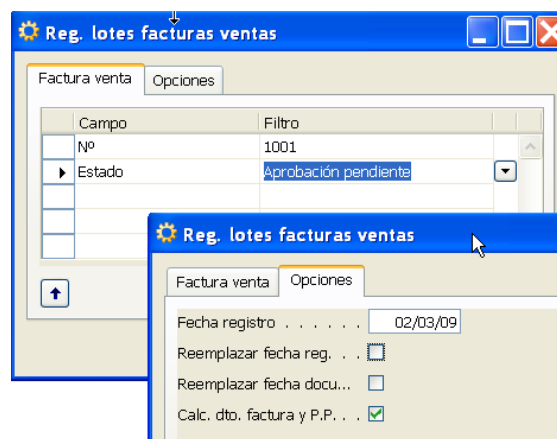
Reg. lotes facturas ventas

Factura venta | Opciones

| Campo | Filtro |
|---|---|
| Nº | 1001 |
| Estado | Aprobación pendiente |
| | |
| | |
| | |

Reg. lotes facturas ventas

Factura venta | Opciones

Fecha registro . . . . . . . 02/03/09

Reemplazar fecha reg. . .

Reemplazar fecha docu...

Calc. dto. factura y P.P. . .